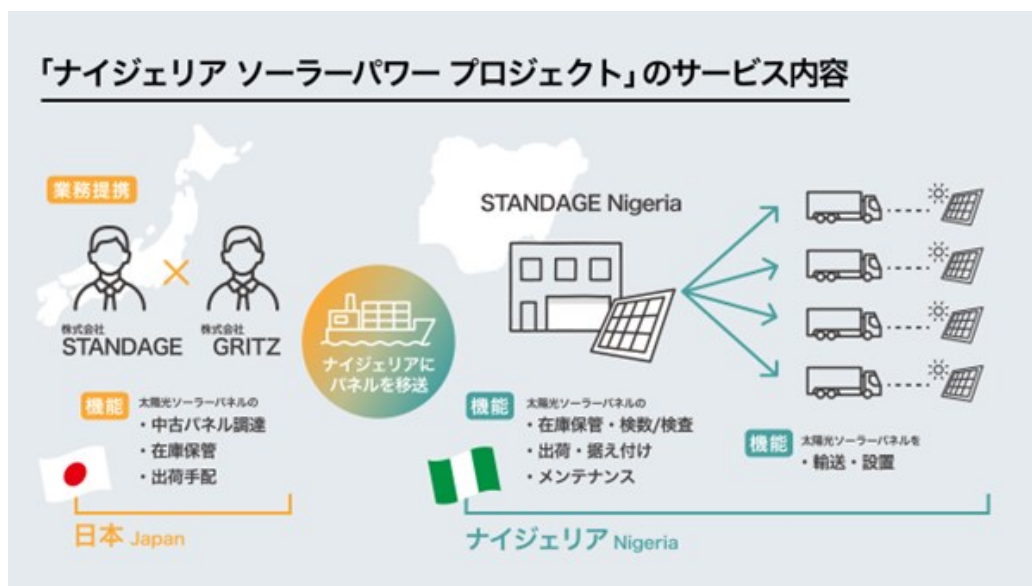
「ナイジェリア ソーラーパワー プロジェクト」のサービス内容

業務提携

株式会社
STANDAGE

株式会社
GRITZ

機能 太陽光ソーラーパネルの
・中古パネル調達
・在庫保管
・出荷手配

日本 Japan

ナイジェリアに
パネルを移送

STANDAGE Nigeria

機能 太陽光ソーラーパネルの
・在庫保管・検数/検査
・出荷・据え付け
・メンテナンス

機能 太陽光ソーラーパネルを
・輸送・設置

ナイジェリア Nigeria